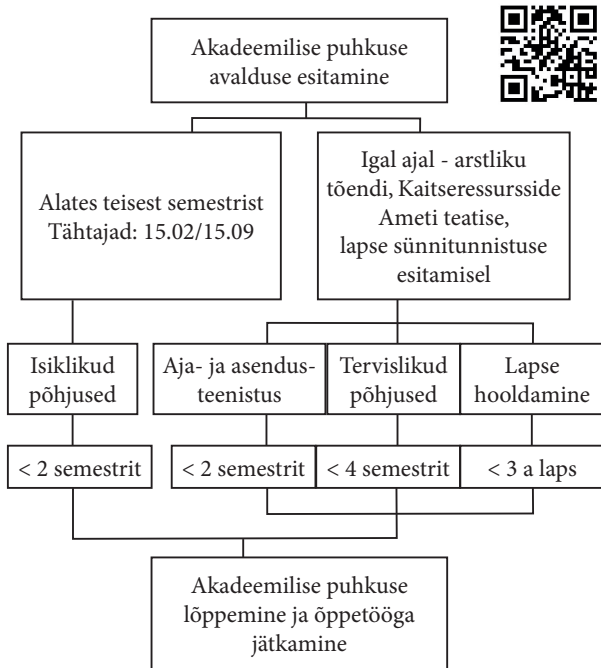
Akadeemilise puhkuse avalduse esitamine

Alates teisest semestrist
Tähtajad: 15.02/15.09

Igal ajal - arstliku tõendi, Kaitseressursside Ameti teatise, lapse sünnitunnistuse esitamisel

Isiklikud põhjused

Aja- ja asendusteenistus

Tervislikud põhjused

Lapse hooldamine

< 2 semestrit

< 2 semestrit

< 4 semestrit

< 3 a laps

Akadeemilise puhkuse lõppemine ja õppetööga jätkamine